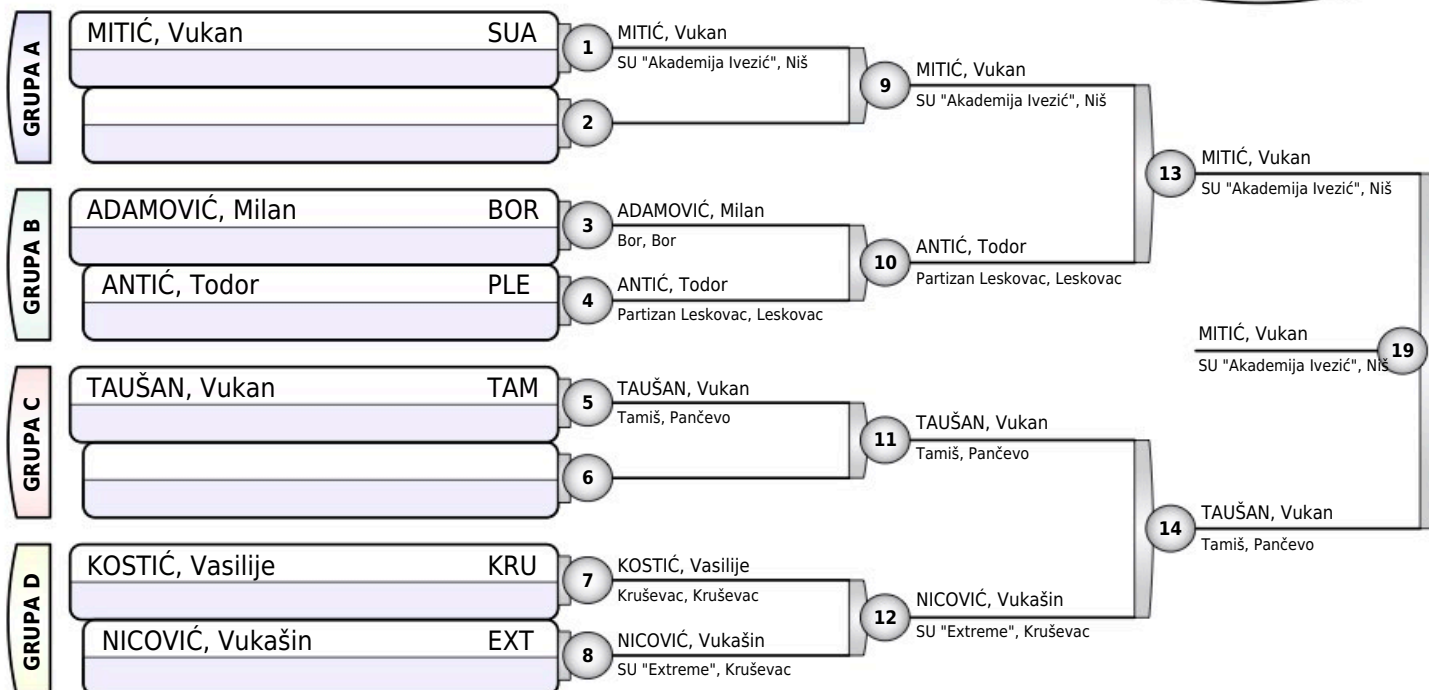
GRUPA A

MITIĆ, Vukan SUA

1 MITIĆ, Vukan
SU "Akademija Ivezić", Niš

2

9 MITIĆ, Vukan
SU "Akademija Ivezić", Niš

GRUPA B

ADAMOVIĆ, Milan BOR

3 ADAMOVIĆ, Milan
Bor, Bor

ANTIĆ, Todor PLE

4 ANTIĆ, Todor
Partizan Leskovac, Leskovac

10 ANTIĆ, Todor
Partizan Leskovac, Leskovac

13 MITIĆ, Vukan
SU "Akademija Ivezić", Niš

MITIĆ, Vukan
SU "Akademija Ivezić", Niš

19

GRUPA C

TAUŠAN, Vukan TAM

5 TAUŠAN, Vukan
Tamiš, Pančevo

6

11 TAUŠAN, Vukan
Tamiš, Pančevo

14 TAUŠAN, Vukan
Tamiš, Pančevo

GRUPA D

KOSTIĆ, Vasilije KRU

7 KOSTIĆ, Vasilije
Kruševac, Kruševac

NICOVIĆ, Vukašin EXT

8 NICOVIĆ, Vukašin
SU "Extreme", Kruševac

12 NICOVIĆ, Vukašin
SU "Extreme", Kruševac